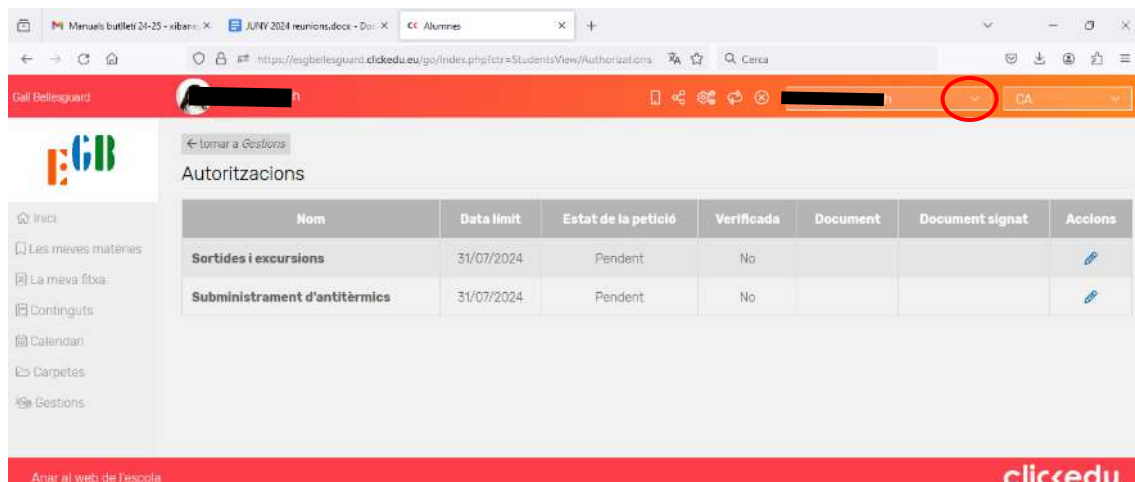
Manuals butlletí 24-25 - xibarre ×
JUNY 2024 reunions.docx - Doc ×
Alumnes ×
+

https://esgbellesguard.clickedu.eu/go/index.php?ctr=StudentsView/Authorizations
Cerca

Gall Bellesguard
h
CA

EGB

← tornar a Gestions
Autoritzacions

| Nom | Data límit | Estat de la petició | Verificada | Document | Document signat | Accions |
|---|---|---|---|---|---|---|
| Sortides i excursions | 31/07/2024 | Pendent | No | | | |
| Subministrament d'antitèrmics | 31/07/2024 | Pendent | No | | | |

Inici
Les meves matèries
La meva fitxa
Continguts
Calendari
Carpetes
Gestions

Anar al web de l'escola
clickedu